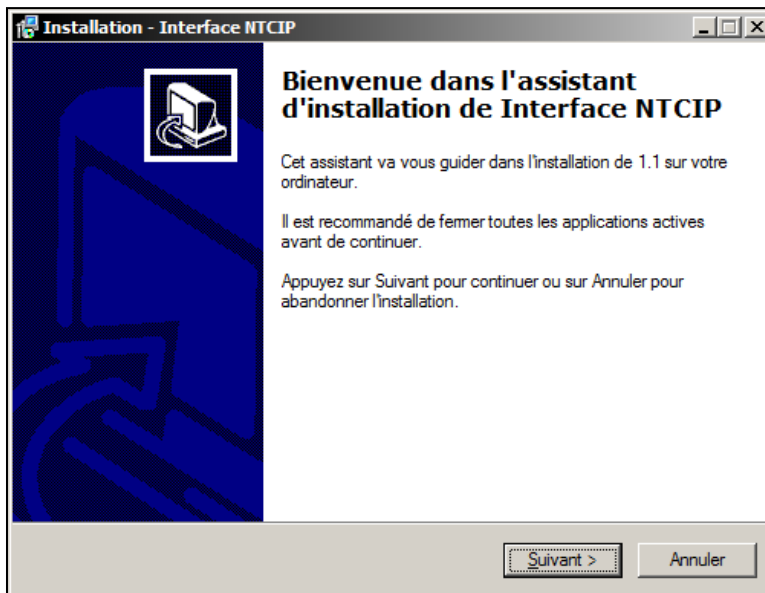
Installation - Interface NTCIP

Bienvenue dans l'assistant d'installation de Interface NTCIP

Cet assistant va vous guider dans l'installation de 1.1 sur votre ordinateur.

Il est recommandé de fermer toutes les applications actives avant de continuer.

Appuyez sur Suivant pour continuer ou sur Annuler pour abandonner l'installation.

Suivant >

Annuler